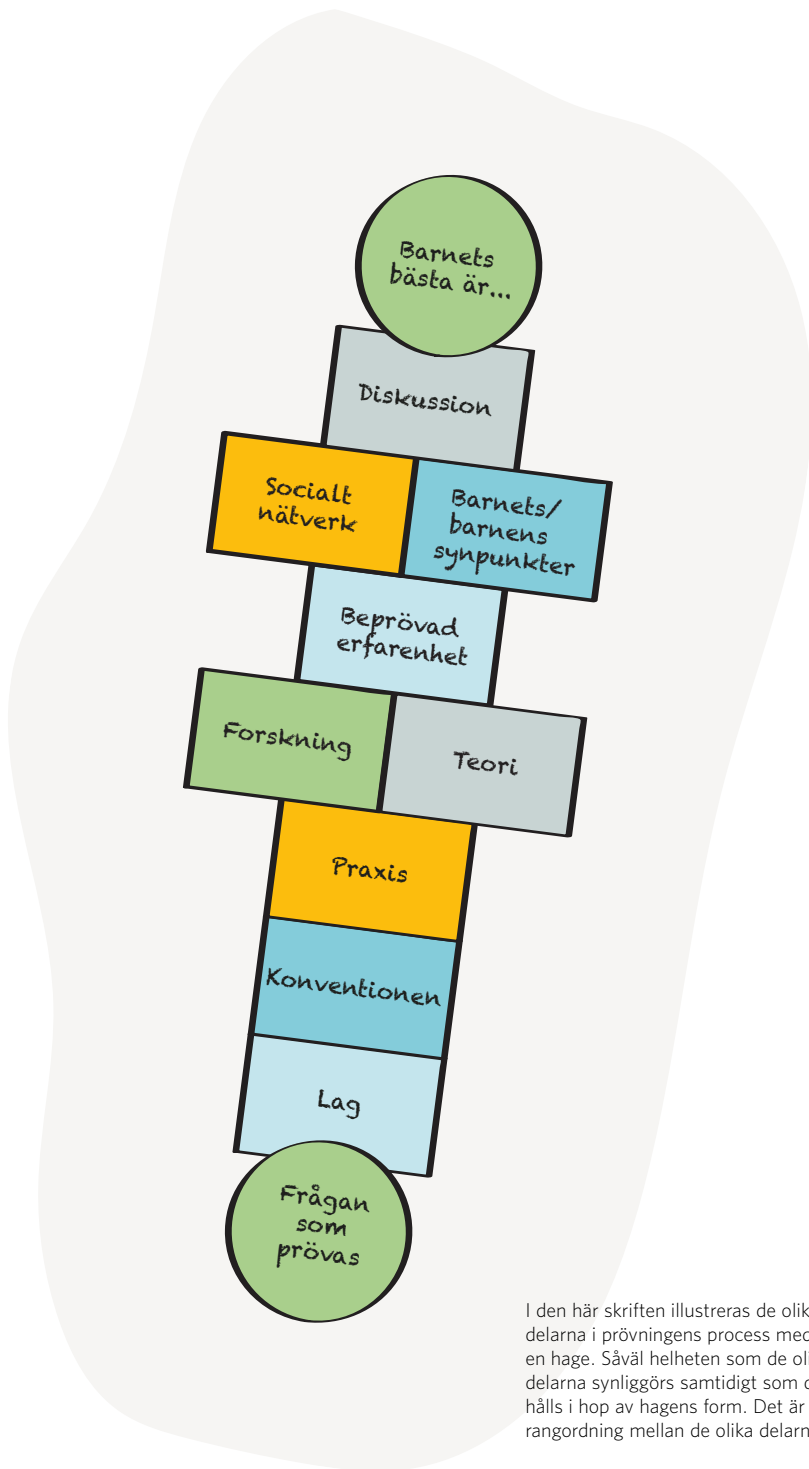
Barnets bästa är...

Diskussion

Socialt nätverk

Barnets/ barnens synpunkter

Beprövad erfarenhet

Forskning

Teori

Praxis

Konventionen

Lag

Frågan som prövas

I den här skriften illustreras de olik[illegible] delarna i prövningens process med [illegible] en hage. Såväl helheten som de ol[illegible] delarna synliggörs samtidigt som d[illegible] hålls i hop av hagens form. Det är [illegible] rangordning mellan de olika delarn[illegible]